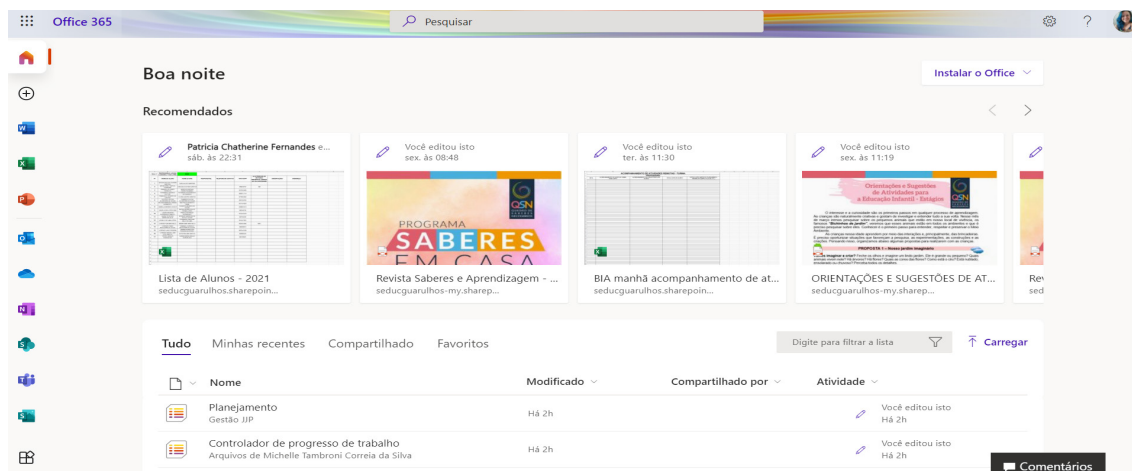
Office 365

Pesquisar

Boa noite

Instalar o Office

Recomendados

Patricia Chatherine Fernandes e...
sáb. às 22:31

Lista de Alunos - 2021
seducguarulhos.sharepoin...

Você editou isto
sex. às 08:48

PROGRAMA
SABERES
EM CASA

Revista Saberes e Aprendizagem - ...
seducguarulhos-my.sharep...

Você editou isto
ter. às 11:30

BIA manhã acompanhamento de at...
seducguarulhos.sharepoin...

Você editou isto
sex. às 11:19

Orientações e Sugestões de Atividades para a Educação Infantil - Estágios

ORIENTAÇÕES E SUGESTÕES DE AT...
seducguarulhos-my.sharep...

Rev
sed

Tudo Minhas recentes Compartilhado Favoritos

Digite para filtrar a lista

Carregar

| Nome | Modificado | Compartilhado por | Atividade |
|---|---|---|---|
| Planejamento<br>Gestão JJP | Há 2h | | Você editou isto<br>Há 2h |
| Controlador de progresso de trabalho<br>Arquivos de Michelle Tambroni Correia da Silva | Há 2h | | Você editou isto<br>Há 2h |

Comentários